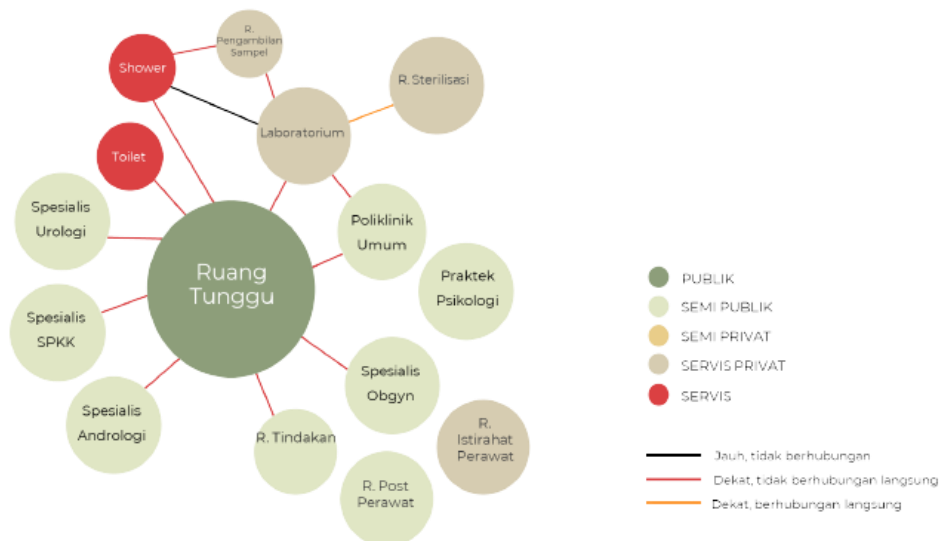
R. Pengambilan Sampel

Shower

R. Sterilisasi

Laboratorium

Toilet

Spesialis Urologi

Poliklinik Umum

Ruang Tunggu

Praktek Psikologi

Spesialis SPKK

Spesialis Obgyn

Spesialis Andrologi

R. Tindakan

R. Istirahat Perawat

R. Post Perawat

PUBLIK
SEMI PUBLIK
SEMI PRIVAT
SERVIS PRIVAT
SERVIS

Jauh, tidak berhubungan
Dekat, tidak berhubungan langsung
Dekat, berhubungan langsung